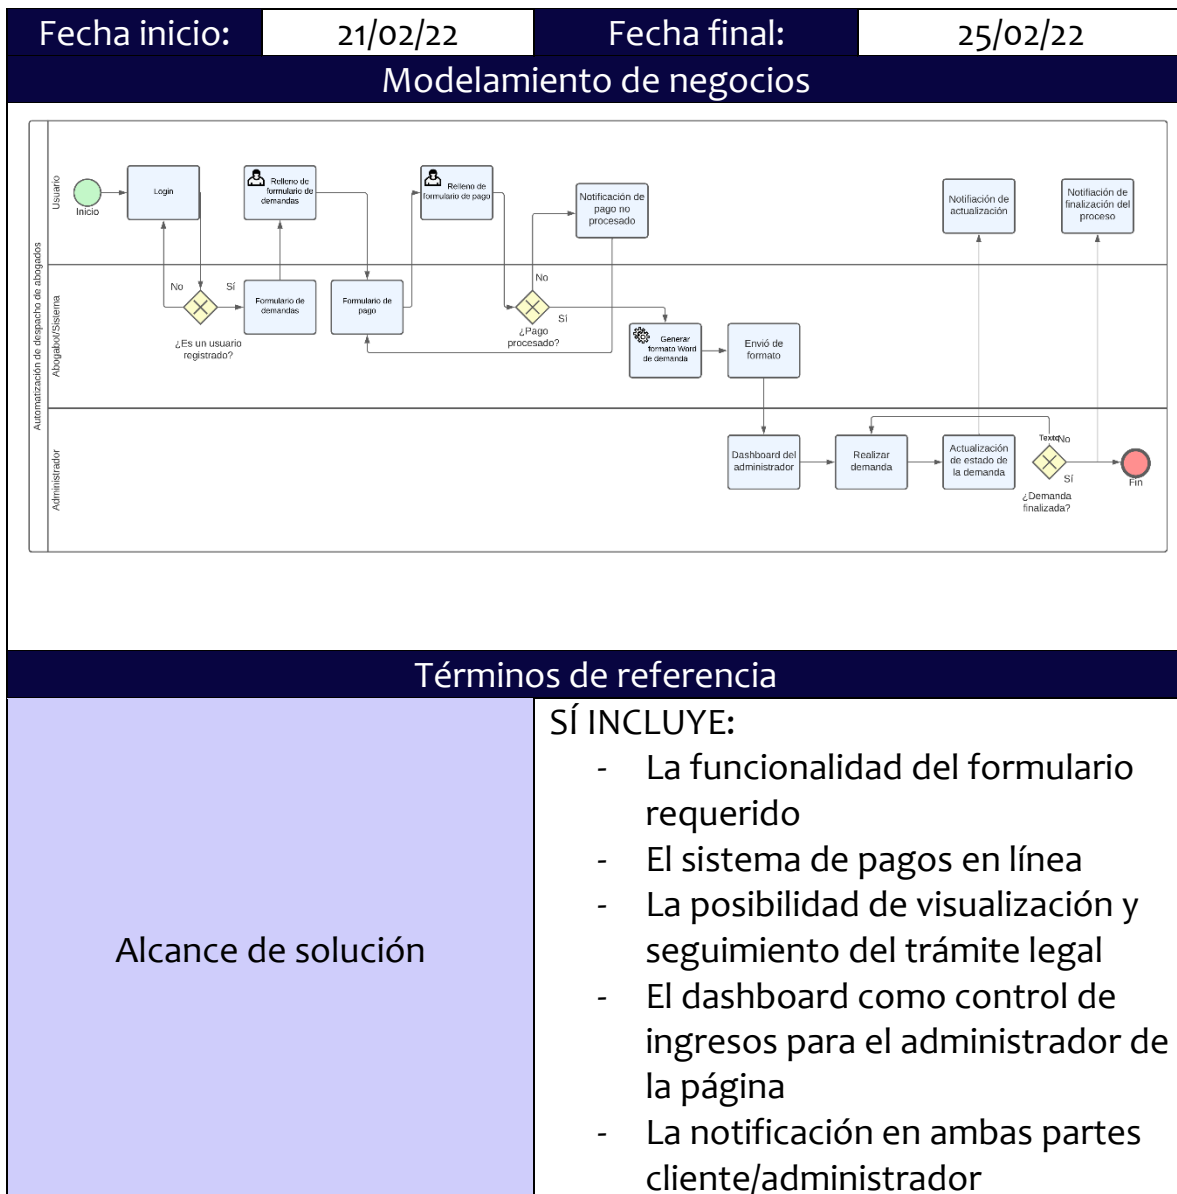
| Fecha inicio: | 21/02/22 | Fecha final: | 25/02/22 |
|---|---|---|---|

Modelamiento de negocios

Automatización de despacho de abogados

Usuario

Inicio

Login

Relleno de formulario de demandas

Relleno de formulario de pago

Notificación de pago no procesado

Notificación de actualización

Notifiación de finalización del proceso

Abogabot/Sistema

No

Sí

¿Es un usuario registrado?

Formulario de demandas

Formulario de pago

No

Sí

¿Pago procesado?

Generar formato Word de demanda

Envió de formato

Administrador

Dashboard del administrador

Realizar demanda

Actualización de estado de la demanda

Texto No

Sí

¿Demanda finalizada?

Fin

Términos de referencia

| Alcance de solución | SÍ INCLUYE:<br>- La funcionalidad del formulario requerido<br>- El sistema de pagos en línea<br>- La posibilidad de visualización y seguimiento del trámite legal<br>- El dashboard como control de ingresos para el administrador de la página<br>- La notificación en ambas partes cliente/administrador |
|---|---|